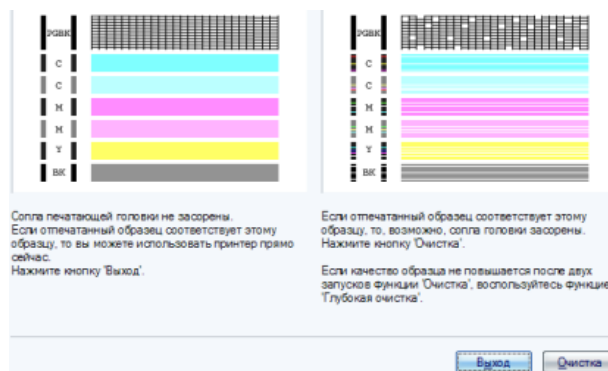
PGBK
C
C
M
M
Y
BK

PGBK
C
C
M
M
Y
BK

Сопла печатающей головки не засорены.
Если отпечатанный образец соответствует этому образцу, то вы можете использовать принтер прямо сейчас.
Нажмите кнопку 'Выход'.

Если отпечатанный образец соответствует этому образцу, то, возможно, сопла головки засорены.
Нажмите кнопку 'Очистка'.

Если качество образца не повышается после двух запусков функции 'Очистка', воспользуйтесь функцией 'Глубокая очистка'.

Выход
Очистка